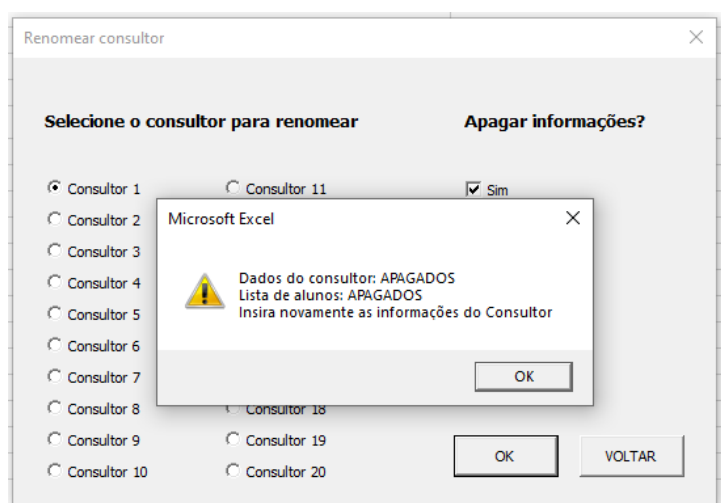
Renomear consultor

Selecione o consultor para renomear

Apagar informações?

Consultor 1
Consultor 2
Consultor 3
Consultor 4
Consultor 5
Consultor 6
Consultor 7
Consultor 8
Consultor 9
Consultor 10

Consultor 11
Consultor 18
Consultor 19
Consultor 20

Sim

OK
VOLTAR

Microsoft Excel

Dados do consultor: APAGADOS
Lista de alunos: APAGADOS
Insira novamente as informações do Consultor

OK